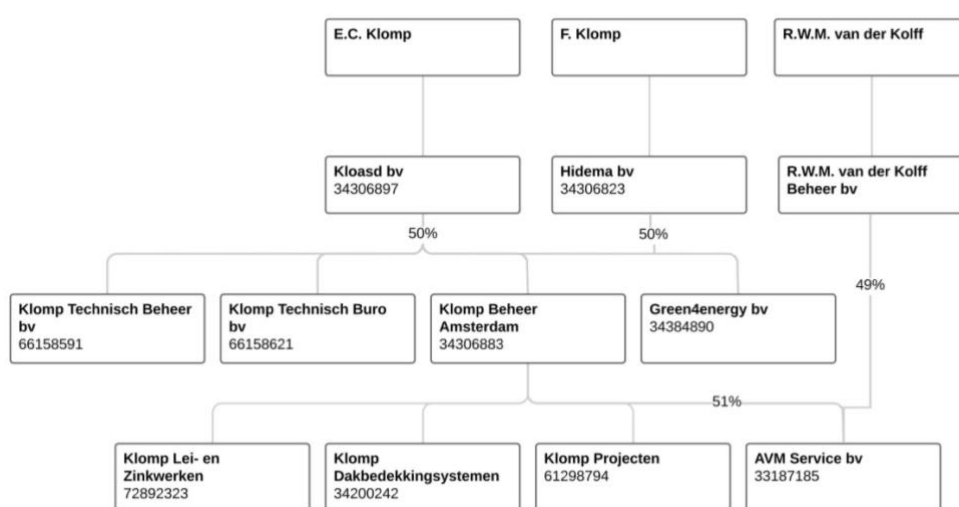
E.C. Klomp

F. Klomp

R.W.M. van der Kolff

Kloasd bv
34306897

Hidema bv
34306823

R.W.M. van der Kolff Beheer bv

50%

50%

49%

Klomp Technisch Beheer bv
66158591

Klomp Technisch Buro bv
66158621

Klomp Beheer Amsterdam
34306883

Green4energy bv
34384890

51%

Klomp Lei- en Zinkwerken
72892323

Klomp Dakbedekkingsystemen
34200242

Klomp Projecten
61298794

AVM Service bv
33187185